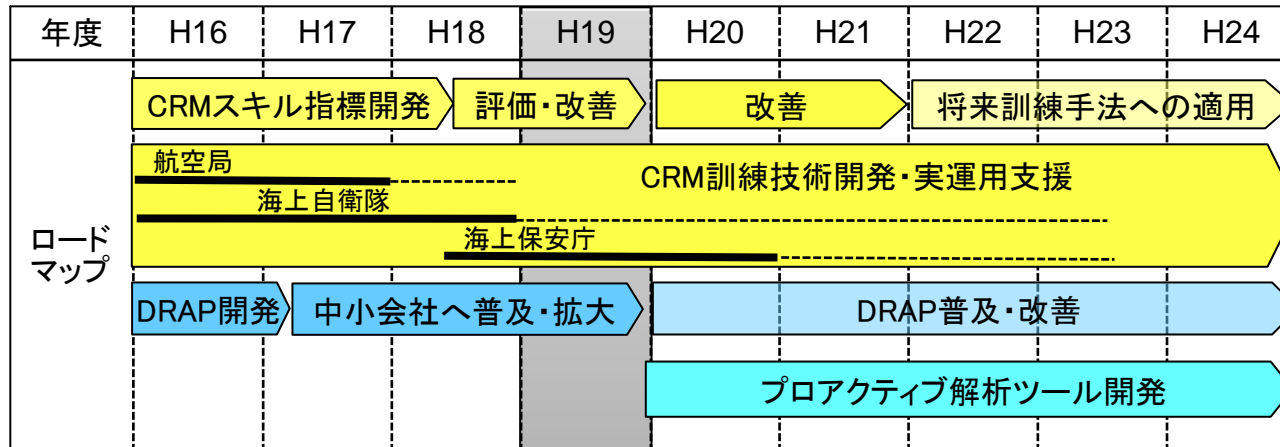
| 年度 | H16 | H17 | H18 | H19 | H20 | H21 | H22 | H23 | H24 |
|---|---|---|---|---|---|---|---|---|---|

ロードマップ

CRMスキル指標開発
評価・改善
改善
将来訓練手法への適用

航空局
海上自衛隊
海上保安庁
CRM訓練技術開発・実運用支援

DRAP開発
中小会社へ普及・拡大
DRAP普及・改善

プロアクティブ解析ツール開発